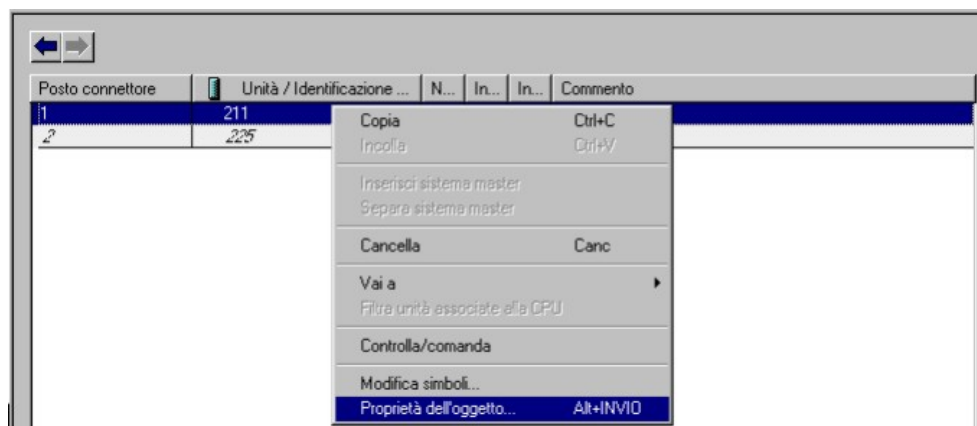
| Posto connettore | Unità / Identificazione ... | N... | In... | In... | Commento |
|---|---|---|---|---|---|
| 1 | 211 | | | | |
| 2 | 225 | | | | |

Copia Ctrl+C
Incolla Ctrl+V
Inserisci sistema master
Separa sistema master
Cancella Canc
Vai a
Filtra unità associate alla CPU
Controlla/comanda
Modifica simboli...
Proprietà dell'oggetto... Alt+INVIO